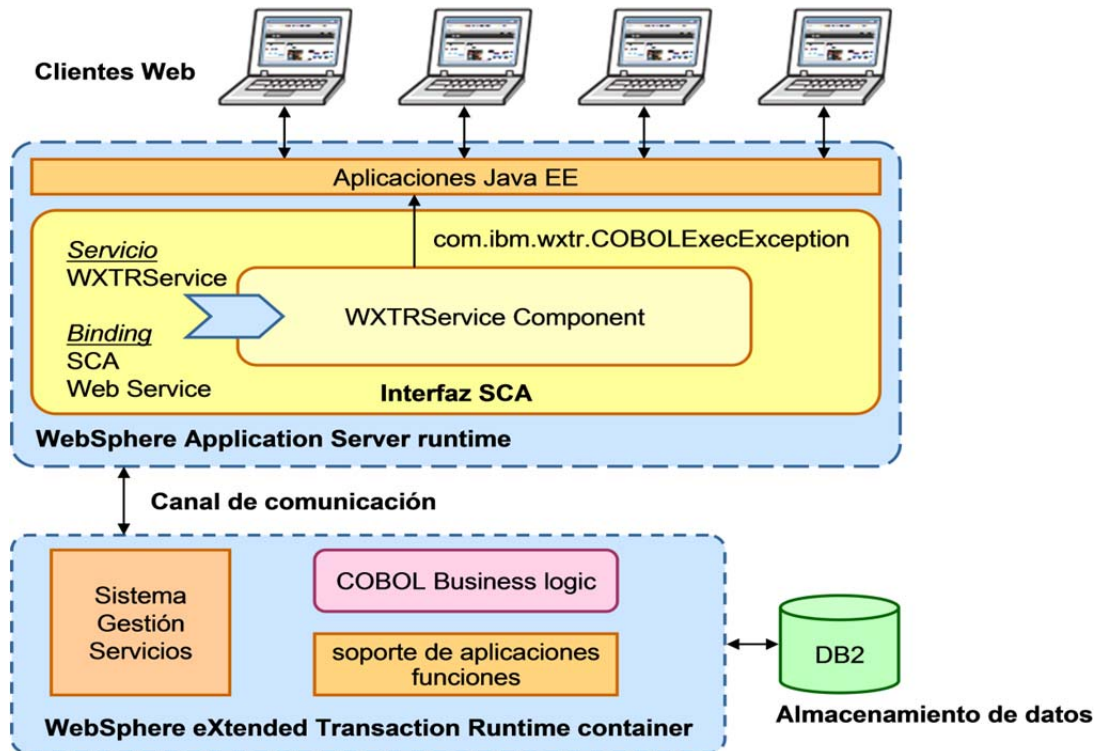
Clientes Web

Aplicaciones Java EE

com.ibm.wxtr.COBOLExecException

Servicio
WXTRService

Binding
SCA
Web Service

WXTRService Component

Interfaz SCA

WebSphere Application Server runtime

Canal de comunicación

Sistema
Gestión
Servicios

COBOL Business logic

soporte de aplicaciones
funciones

DB2

WebSphere eXtended Transaction Runtime container

Almacenamiento de datos